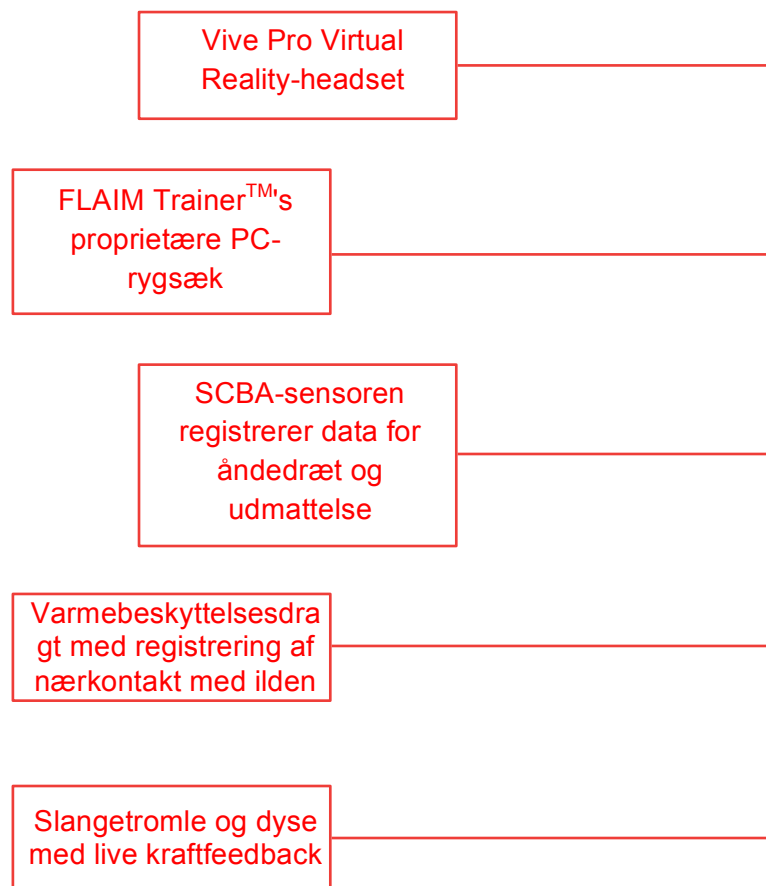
Vive Pro Virtual Reality-headset

FLAIM Trainer$^{TM}$'s proprietære PC-rygsæk

SCBA-sensoren registrerer data for åndedræt og udmattelse

Varmebeskyttelsesdragt med registrering af nærkontakt med ilden

Slangetromle og dyse med live kraftfeedback